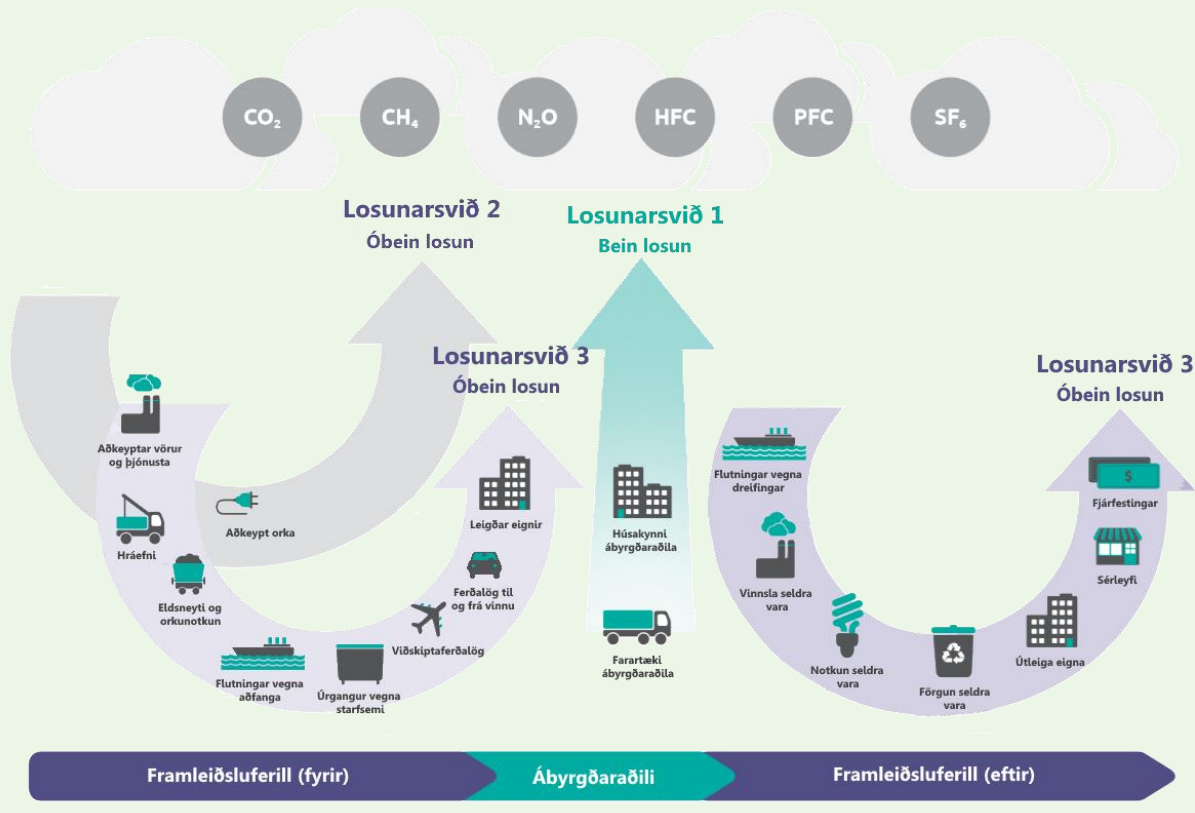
$CO_2$ $CH_4$ $N_2O$ HFC PFC $SF_6$

Losunarsvið 2
Óbein losun

Losunarsvið 1
Bein losun

Losunarsvið 3
Óbein losun

Losunarsvið 3
Óbein losun

Aðkeyptar vörur og þjónusta

Aðkeypt orka

Hráefni

Eldsneyti og orkunotkun

Flutningar vegna aðfanga

Úrgangur vegna starfsemi

Viðskiptaferðalög

Ferðalög til og frá vinnu

Leigðar eignir

Húsakynni ábyrgðaraðila

Farartæki ábyrgðaraðila

Flutningar vegna dreifingar

Vinnsla seldra vara

Notkun seldra vara

Förgun seldra vara

Útleiga eigna

Sérleyfi

Fjárfestingar

$

Framleiðsluferill (fyrir)

Ábyrgðaraðili

Framleiðsluferill (eftir)